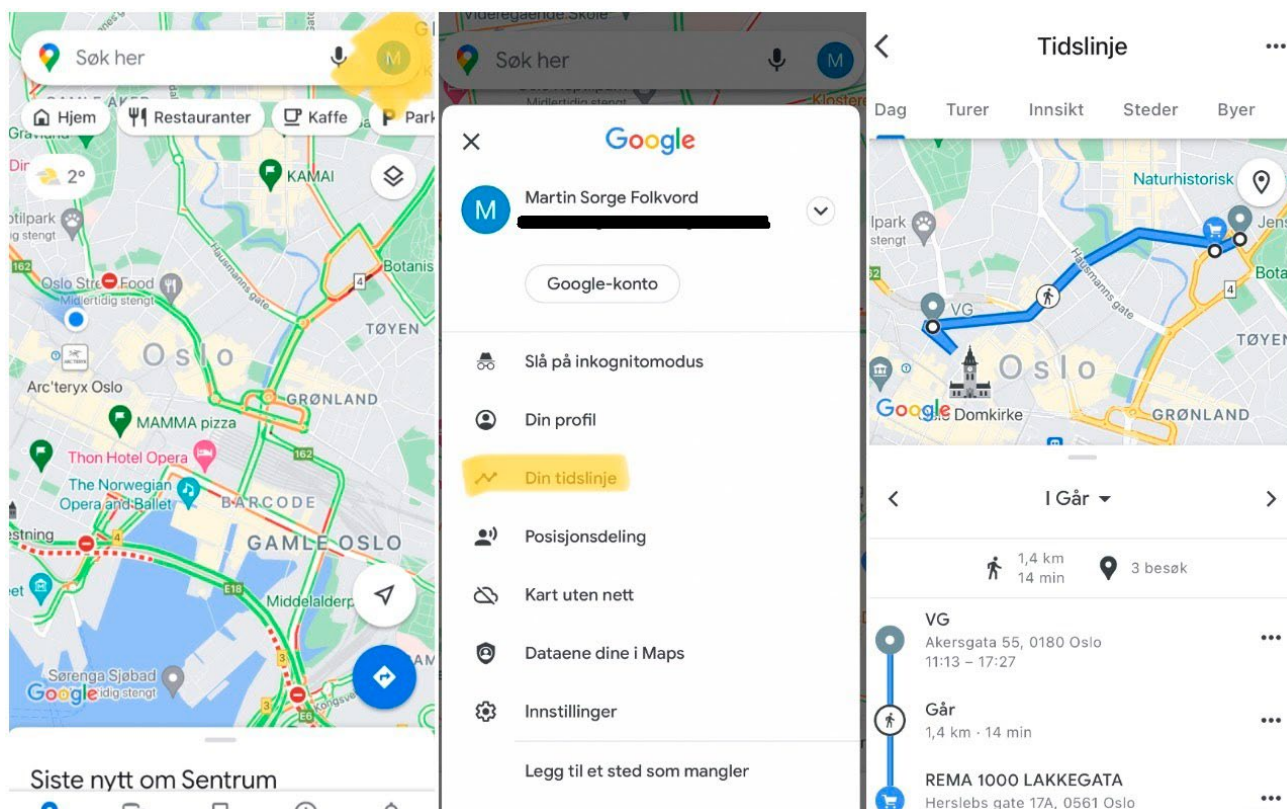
Søk her
M
Hjem
Restauranter
Kaffe
Park
2°
KAMAI
Oslo Street Food
Midlertidig stengt
Botanis
TØYEN
Oslo
Arc'teryx Oslo
GRØNLAND
MAMMA pizza
Thon Hotel Opera
The Norwegian Opera and Ballet
BARCODE
GAMLE OSLO
Middelalderp
Sørenga Sjøbad
Google
Siste nytt om Sentrum

Videregående Skole
Søk her
M
Midlertidig stengt
Kloster
Google
Martin Sorge Folkvord
Google-konto
Slå på inkognitomodus
Din profil
Din tidslinje
Posisjonsdeling
Kart uten nett
Dataene dine i Maps
Innstillinger
Legg til et sted som mangler

Tidslinje
Dag
Turer
Innsikt
Steder
Byer
Naturhistorisk
VG
Oslo
TØYEN
Google
Domkirke
GRØNLAND
I Går
1,4 km
14 min
3 besøk
VG
Akersgata 55, 0180 Oslo
11:13 – 17:27
Går
1,4 km · 14 min
REMA 1000 LAKKEGATA
Herslebs gate 17A, 0561 Oslo